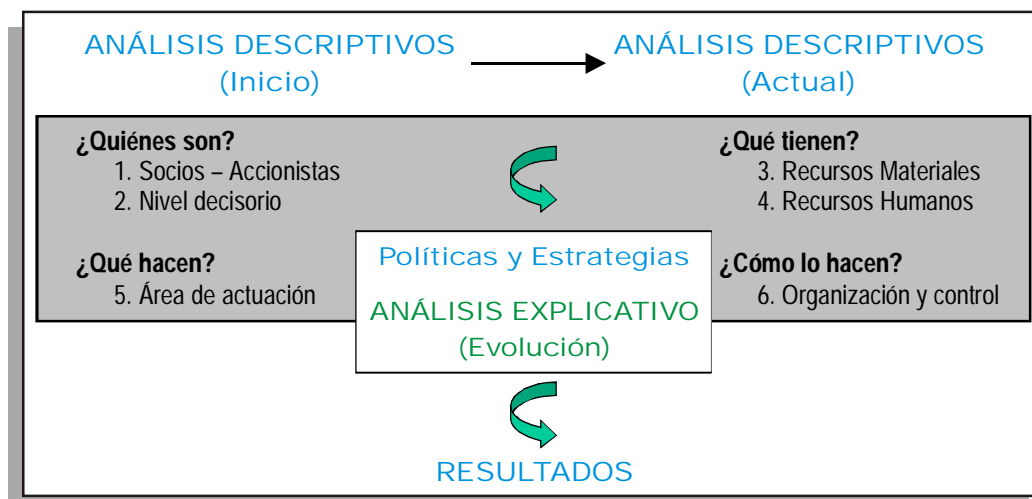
ANÁLISIS DESCRIPTIVOS (Inicio)

ANÁLISIS DESCRIPTIVOS (Actual)

¿Quiénes son?
1. Socios – Accionistas
2. Nivel decisorio

¿Qué tienen?
3. Recursos Materiales
4. Recursos Humanos

¿Qué hacen?
5. Área de actuación

Políticas y Estrategias

ANÁLISIS EXPLICATIVO (Evolución)

¿Cómo lo hacen?
6. Organización y control

RESULTADOS